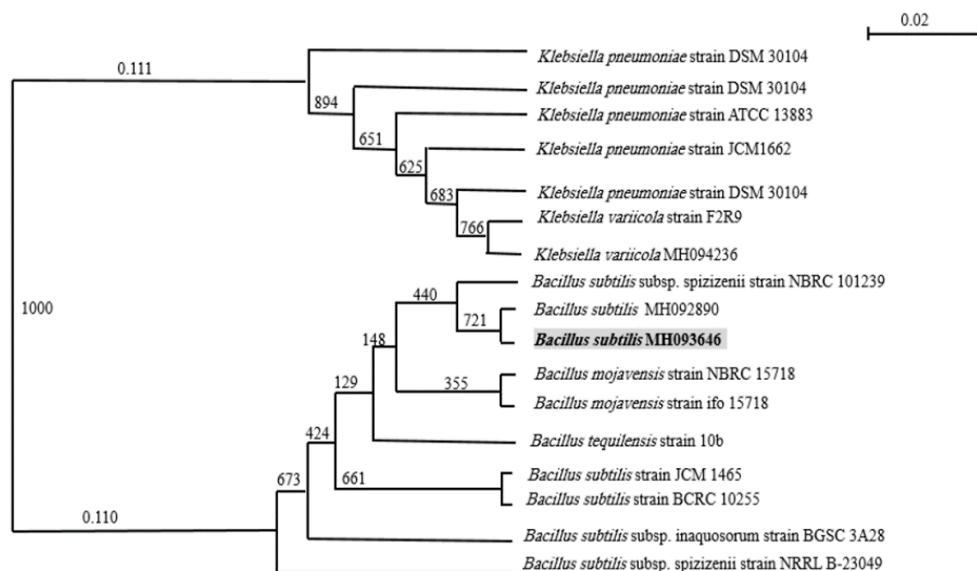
0.02

0.111

Klebsiella pneumoniae strain DSM 30104

894

Klebsiella pneumoniae strain DSM 30104

Klebsiella pneumoniae strain ATCC 13883

651

625

Klebsiella pneumoniae strain JCM1662

683

Klebsiella pneumoniae strain DSM 30104

766

Klebsiella variicola strain F2R9

Klebsiella variicola MH094236

1000

440

Bacillus subtilis subsp. spizizenii strain NBRC 101239

721

Bacillus subtilis MH092890

Bacillus subtilis MH093646

148

129

355

Bacillus mojavensis strain NBRC 15718

Bacillus mojavensis strain ifo 15718

424

Bacillus tequilensis strain 10b

673

661

Bacillus subtilis strain JCM 1465

Bacillus subtilis strain BCRC 10255

0.110

Bacillus subtilis subsp. inaquosorum strain BGSC 3A28

Bacillus subtilis subsp. spizizenii strain NRRL B-23049